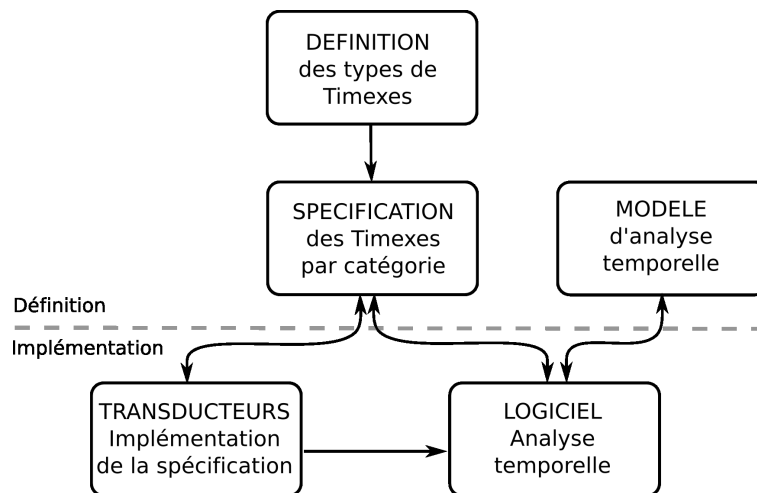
DEFINITION des types de Timexes

SPECIFICATION des Timexes par catégorie

MODELE d'analyse temporelle

Définition

Implémentation

TRANSDUCTEURS Implémentation de la spécification

LOGICIEL Analyse temporelle